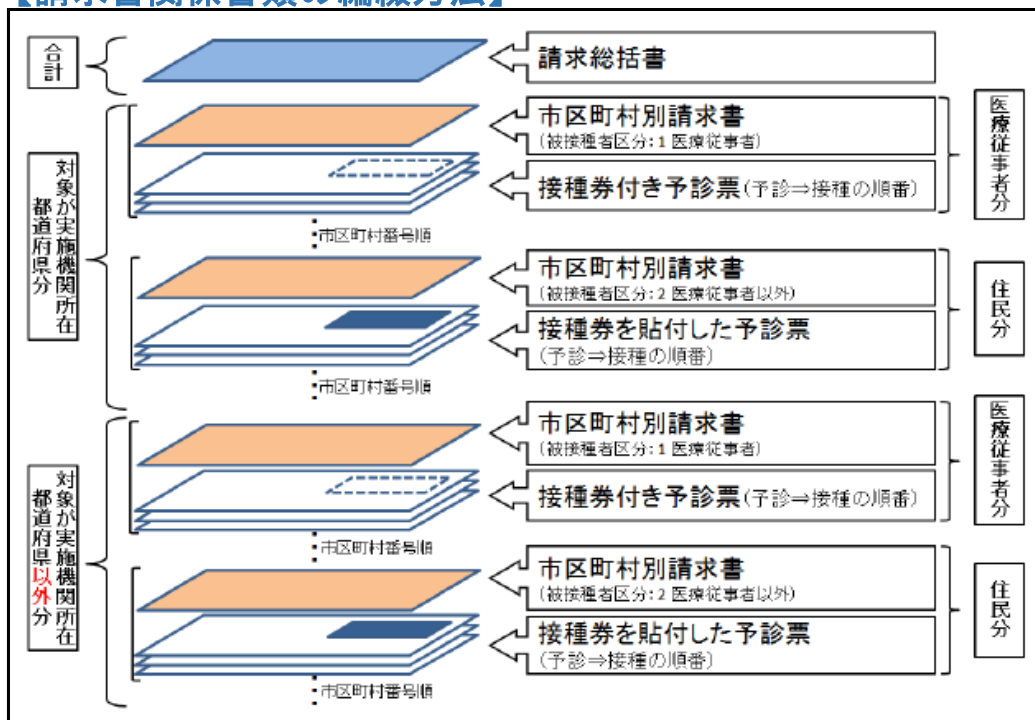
【請求書関係書類の編綴方法】

合計

請求総括書

対象が実施機関所在都道府県分

市区町村別請求書
(被接種者区分:1 医療従事者)

接種券付き予診票(予診⇒接種の順番)

医療従事者分

市区町村番号順

市区町村別請求書
(被接種者区分:2 医療従事者以外)

接種券を貼付した予診票
(予診⇒接種の順番)

住民分

市区町村番号順

対象が実施機関所在都道府県以外分

市区町村別請求書
(被接種者区分:1 医療従事者)

接種券付き予診票(予診⇒接種の順番)

医療従事者分

市区町村番号順

市区町村別請求書
(被接種者区分:2 医療従事者以外)

接種券を貼付した予診票
(予診⇒接種の順番)

住民分

市区町村番号順